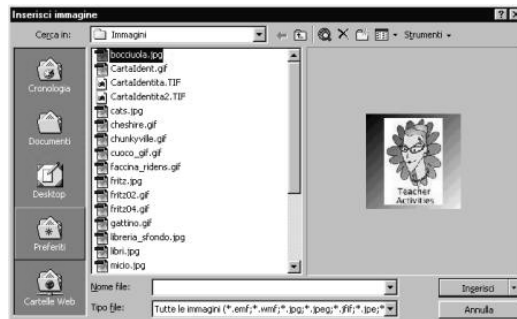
Inserisci immagine

Cerca in: Immagini

Strumenti

Cronologia
Documenti
Desktop
Preferiti
Cartelle Web

bocciuola.jpg
CartaIdent.gif
CartaIdent.TIF
CartaIdentita2.TIF
cats.jpg
cheshire.gif
chunkyville.gif
cuoco_gif.gif
faccina_ridens.gif
fritz.jpg
fritz02.gif
fritz04.gif
gattino.gif
libreria_sfondo.jpg
libri.jpg
mio.jpg

Teacher Activities

Nome file:
Tipo file: Tutte le immagini (*.emf;*.wmf;*.jpg;*.jpeg;*.jfif;*.jpe;*

Inserisci
Annulla